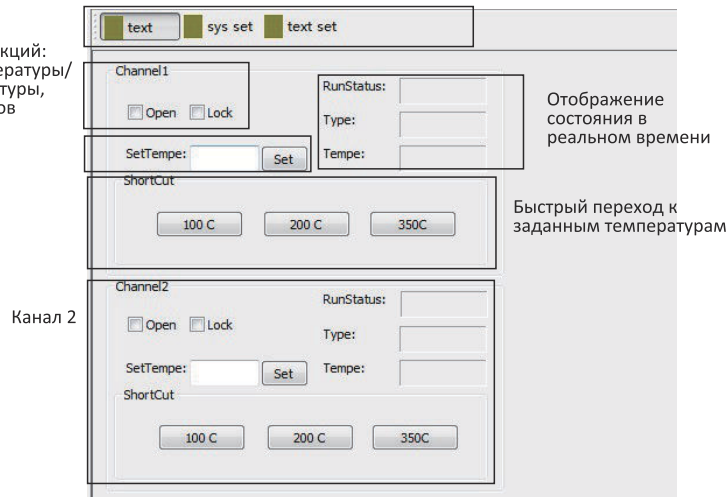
кций:
ературы/
туры,
ов

text | sys set | text set

Channel1

Open Lock

SetTempe: Set

RunStatus:

Type:

Tempe:

Отображение состояния в реальном времени

ShortCut

100 C 200 C 350C

Быстрый переход к заданным температурам

Канал 2

Channel2

Open Lock

SetTempe: Set

RunStatus:

Type:

Tempe:

ShortCut

100 C 200 C 350C